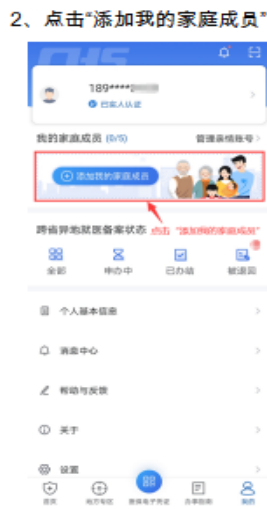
2、点击"添加我的家庭成员"

189****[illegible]
已实人认证

我的家庭成员 (0/5)
管理亲情账号

添加我的家庭成员

点击"添加我的家庭成员"

跨省异地就医备案状态

全部
申办中
已办结
被退回

个人基本信息

消息中心

帮助与反馈

关于

设置

首页
地方专区
医保电子凭证
办事指南
我的